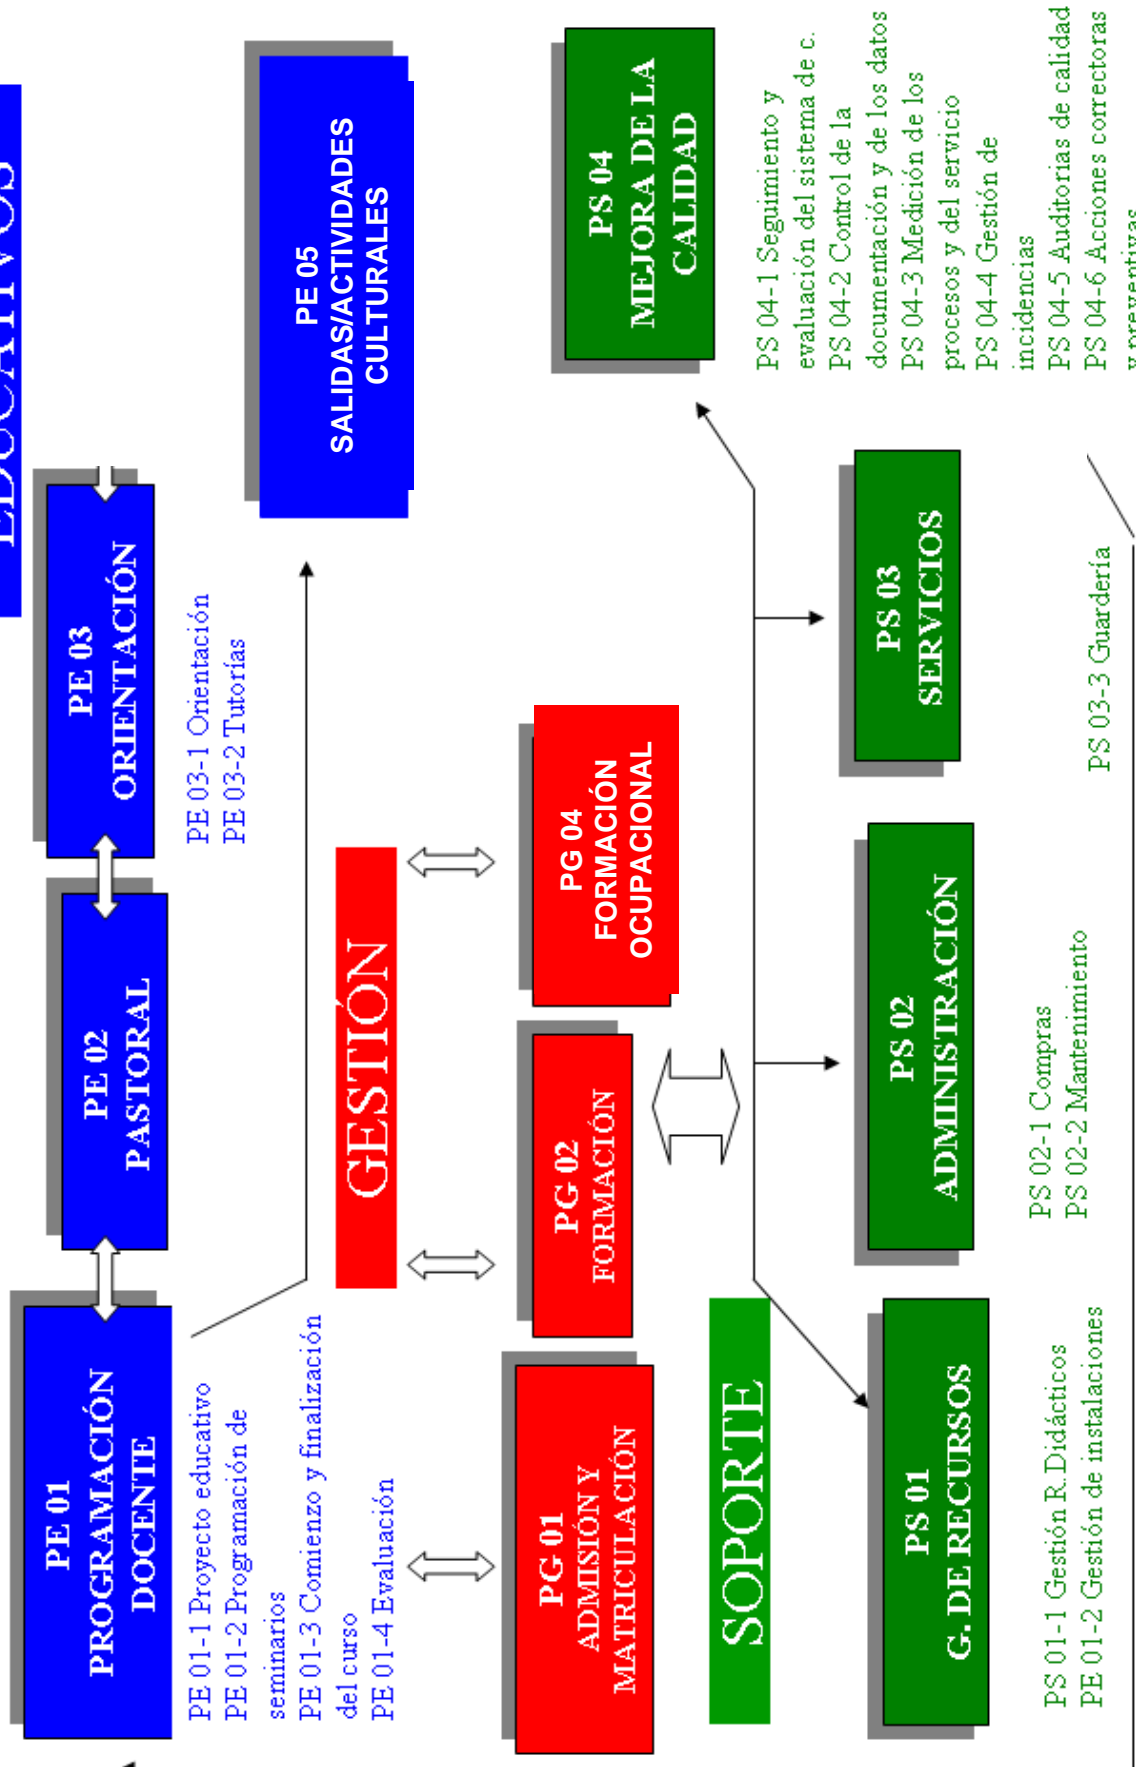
EDUCATIVOS

PE 01
PROGRAMACIÓN DOCENTE

PE 01-1 Proyecto educativo
PE 01-2 Programación de seminarios
PE 01-3 Comienzo y finalización del curso
PE 01-4 Evaluación

PE 02
PASTORAL

PE 03
ORIENTACIÓN

PE 03-1 Orientación
PE 03-2 Tutorías

PE 05
SALIDAS/ACTIVIDADES CULTURALES

GESTIÓN

PG 01
ADMISIÓN Y MATRICULACIÓN

PG 02
FORMACIÓN

PG 04
FORMACIÓN OCUPACIONAL

SOPORTE

PS 01
G. DE RECURSOS

PS 01-1 Gestión R. Didácticos
PS 01-2 Gestión de instalaciones

PS 02
ADMINISTRACIÓN

PS 02-1 Compras
PS 02-2 Mantenimiento

PS 03
SERVICIOS

PS 03-3 Guardería

PS 04
MEJORA DE LA CALIDAD

PS 04-1 Seguimiento y evaluación del sistema de c.
PS 04-2 Control de la documentación y de los datos
PS 04-3 Medición de los procesos y del servicio
PS 04-4 Gestión de incidencias
PS 04-5 Auditorias de calidad
PS 04-6 Acciones correctoras y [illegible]